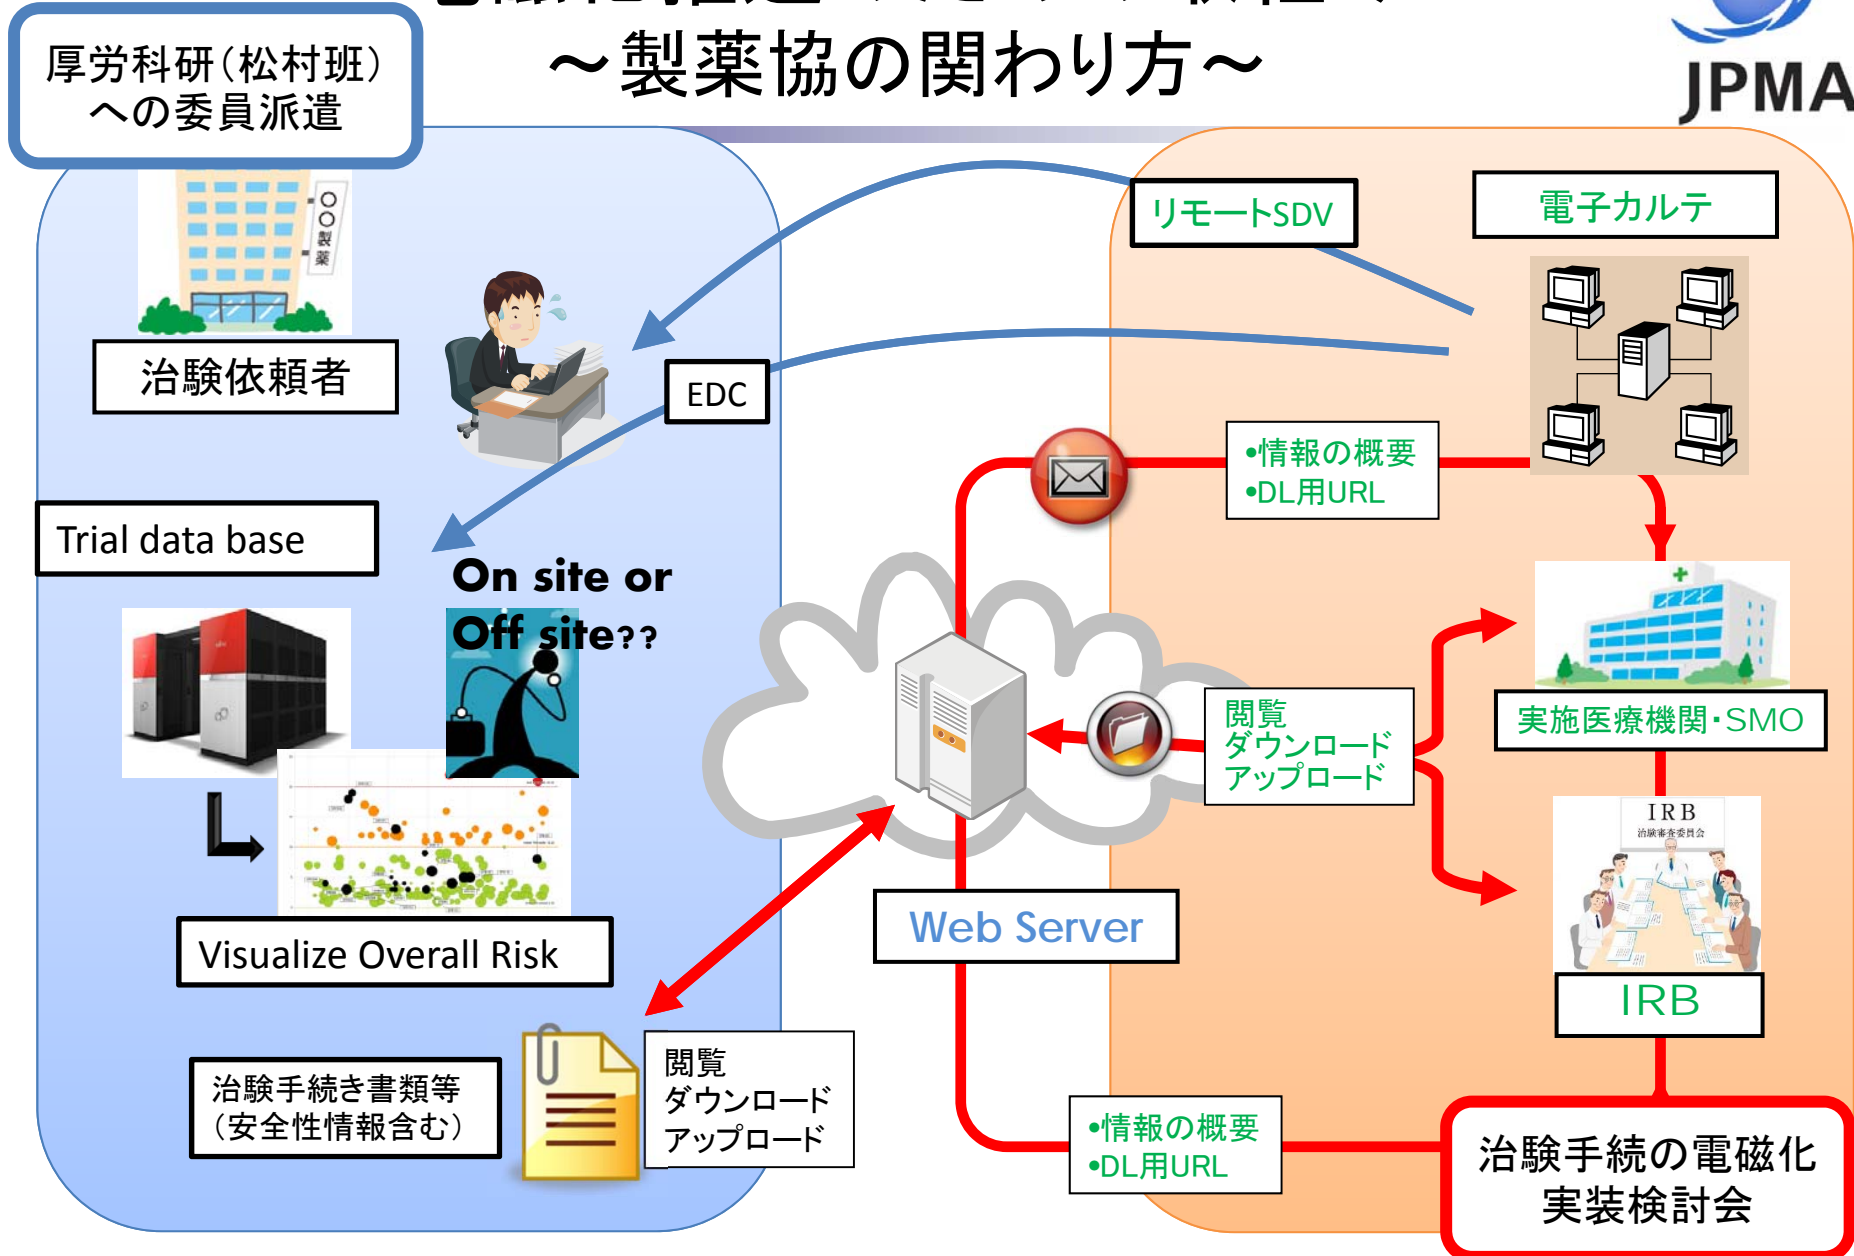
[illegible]
～製薬協の関わり方～

JPMA

厚労科研（松村班）への委員派遣

○○製薬

治験依頼者

リモートSDV

電子カルテ

EDC

•情報の概要
•DL用URL

Trial data base

On site or Off site??

実施医療機関・SMO

閲覧
ダウンロード
アップロード

IRB
治験審査委員会

Web Server

IRB

Visualize Overall Risk

治験手続き書類等（安全性情報含む）

閲覧
ダウンロード
アップロード

•情報の概要
•DL用URL

治験手続の電磁化実装検討会